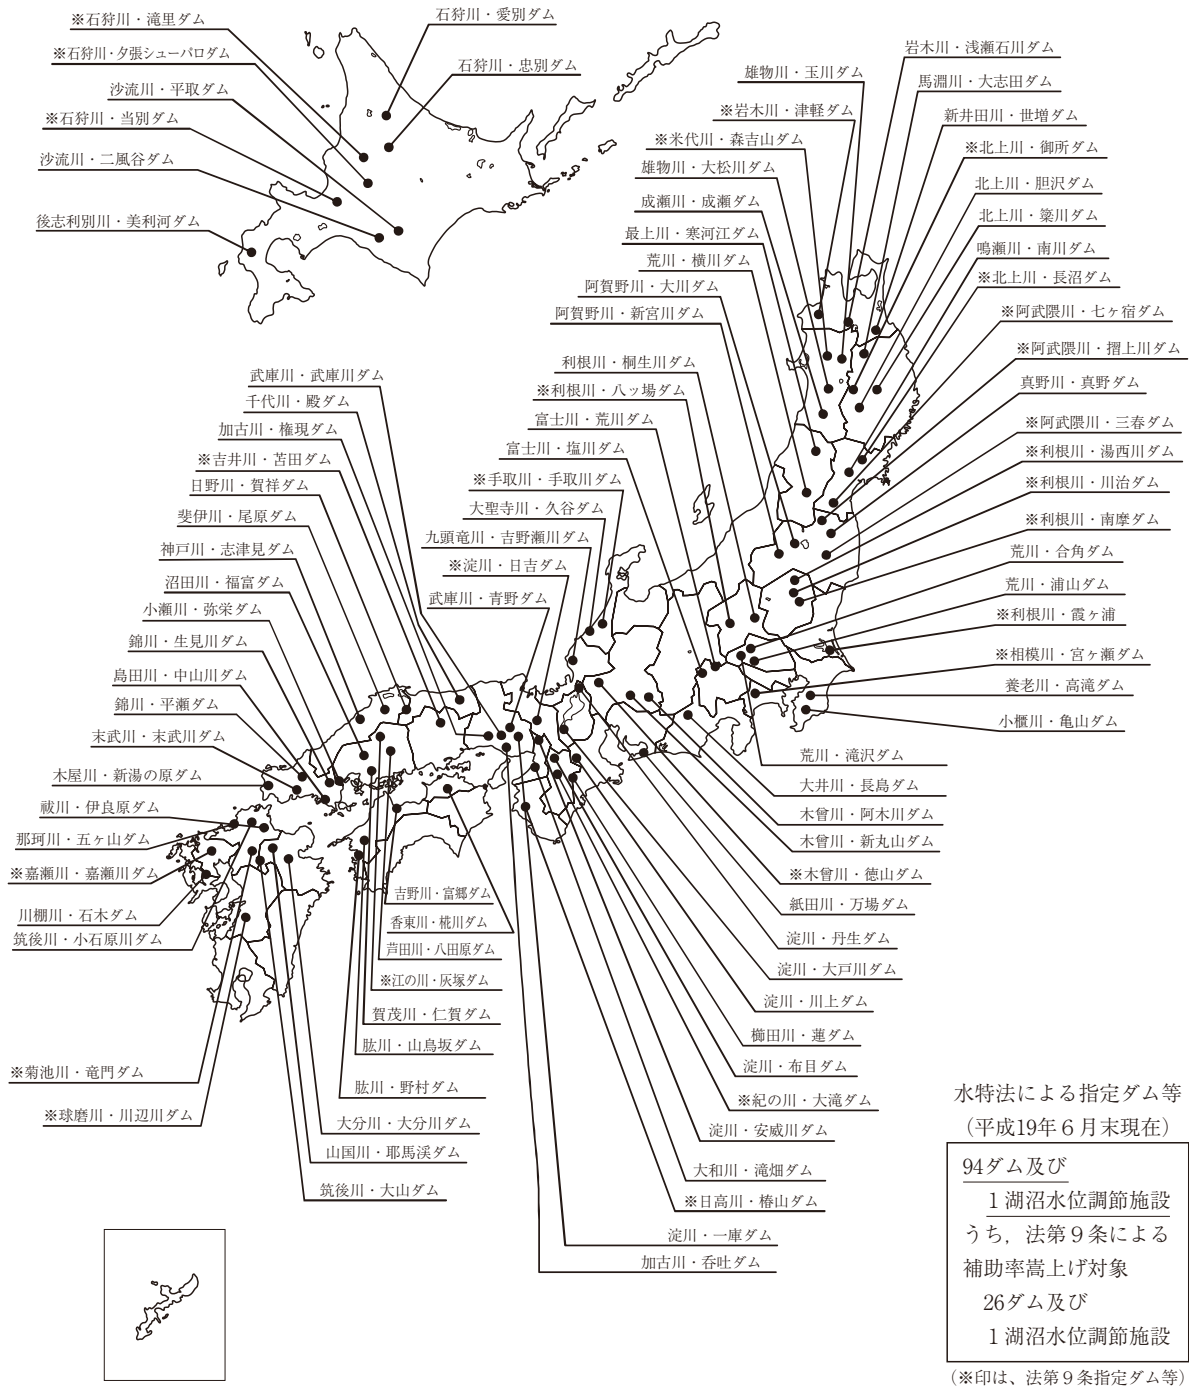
※石狩川・滝里ダム
※石狩川・夕張シューパロダム
沙流川・平取ダム
※石狩川・当別ダム
沙流川・二風谷ダム
後志利別川・美利河ダム
石狩川・愛別ダム
石狩川・忠別ダム

雄物川・玉川ダム
※岩木川・津軽ダム
※米代川・森吉山ダム
雄物川・大松川ダム
成瀬川・成瀬ダム
最上川・寒河江ダム
荒川・横川ダム
阿賀野川・大川ダム
阿賀野川・新宮川ダム
利根川・桐生川ダム
※利根川・八ッ場ダム
富士川・荒川ダム
富士川・塩川ダム
※手取川・手取川ダム
大聖寺川・久谷ダム
九頭竜川・吉野瀬川ダム
※淀川・日吉ダム
武庫川・青野ダム

岩木川・浅瀬石川ダム
馬淵川・大志田ダム
新井田川・世増ダム
※北上川・御所ダム
北上川・胆沢ダム
北上川・簗川ダム
鳴瀬川・南川ダム
※北上川・長沼ダム
※阿武隈川・七ヶ宿ダム
※阿武隈川・摺上川ダム
真野川・真野ダム
※阿武隈川・三春ダム
※利根川・湯西川ダム
※利根川・川治ダム
※利根川・南摩ダム
荒川・合角ダム
荒川・浦山ダム
※利根川・霞ヶ浦
※相模川・宮ヶ瀬ダム
養老川・高滝ダム
小櫃川・亀山ダム

武庫川・武庫川ダム
千代川・殿ダム
加古川・権現ダム
※吉井川・苫田ダム
日野川・賀祥ダム
斐伊川・尾原ダム
神戸川・志津見ダム
沼田川・福富ダム
小瀬川・弥栄ダム
錦川・生見川ダム
島田川・中山川ダム
錦川・平瀬ダム
末武川・末武川ダム
木屋川・新湯の原ダム
祓川・伊良原ダム
那珂川・五ヶ山ダム
※嘉瀬川・嘉瀬川ダム
川棚川・石木ダム
筑後川・小石原川ダム

吉野川・富郷ダム
香東川・椛川ダム
芦田川・八田原ダム
※江の川・灰塚ダム
賀茂川・仁賀ダム
肱川・山鳥坂ダム
肱川・野村ダム
大分川・大分川ダム
山国川・耶馬渓ダム
筑後川・大山ダム
※菊池川・竜門ダム
※球磨川・川辺川ダム

荒川・滝沢ダム
大井川・長島ダム
木曽川・阿木川ダム
木曽川・新丸山ダム
※木曽川・徳山ダム
紙田川・万場ダム
淀川・丹生ダム
淀川・大戸川ダム
淀川・川上ダム
櫛田川・蓮ダム
淀川・布目ダム
※紀の川・大滝ダム
淀川・安威川ダム
大和川・滝畑ダム
※日高川・椿山ダム
淀川・一庫ダム
加古川・呑吐ダム

水特法による指定ダム等
（平成19年6月末現在）

94ダム及び
1湖沼水位調節施設
うち，法第9条による
補助率嵩上げ対象
26ダム及び
1湖沼水位調節施設

（※印は、法第9条指定ダム等）